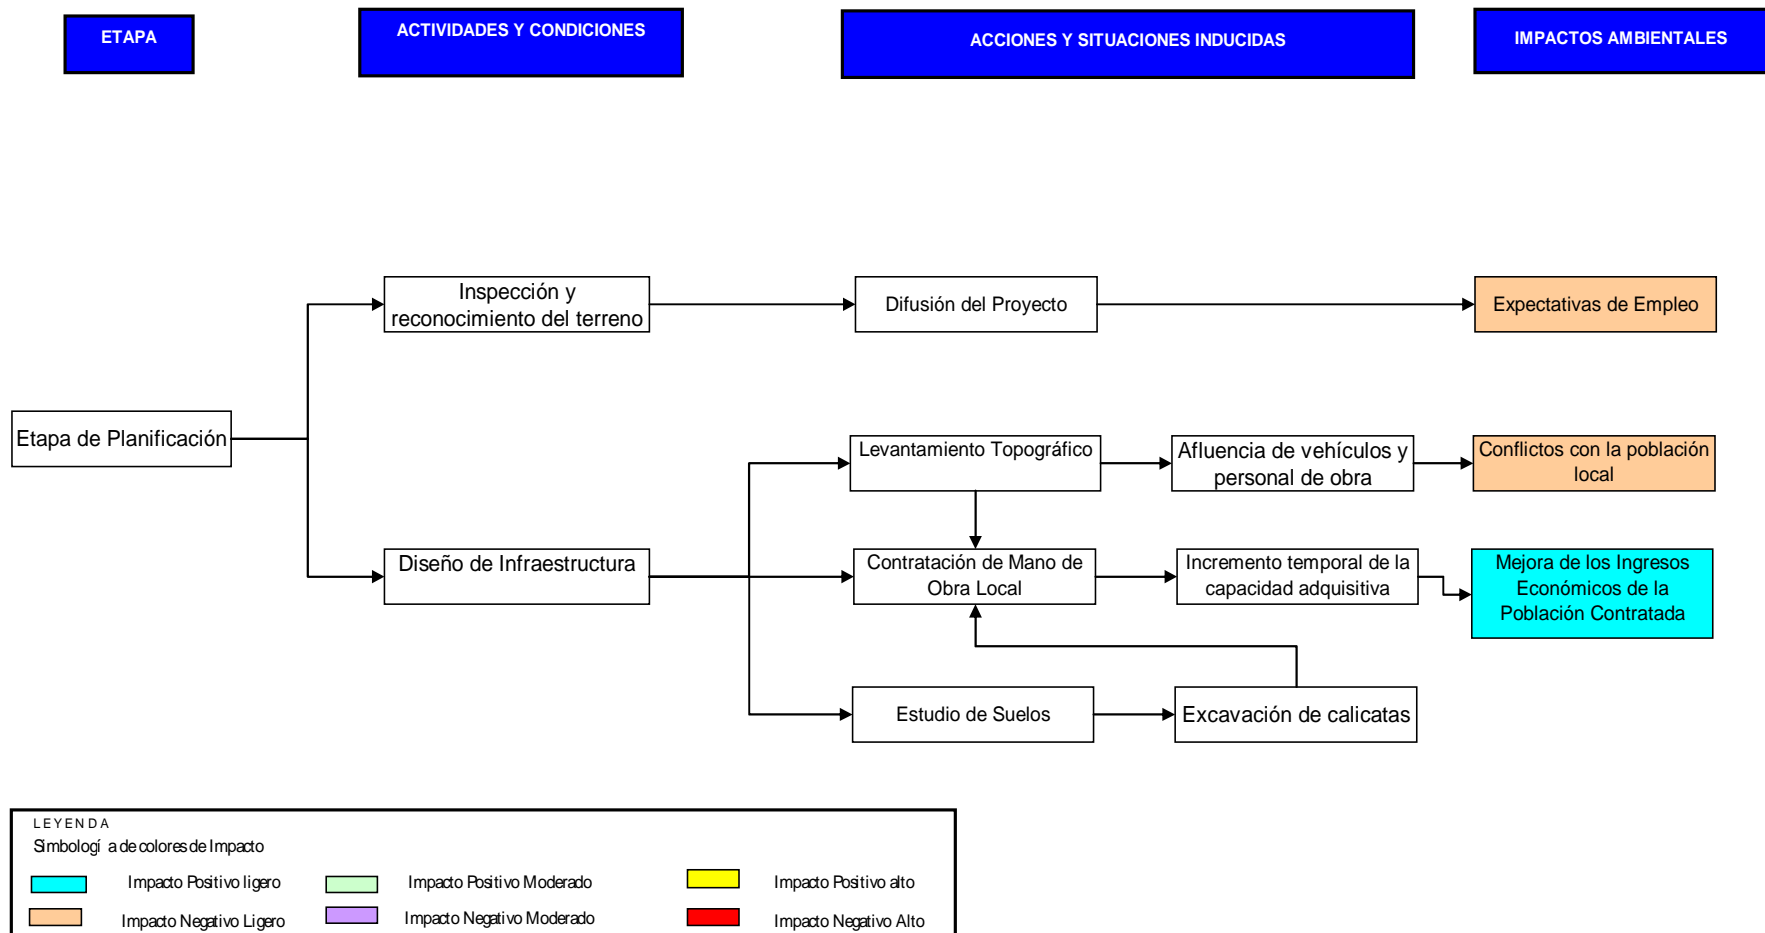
ETAPA

ACTIVIDADES Y CONDICIONES

ACCIONES Y SITUACIONES INDUCIDAS

IMPACTOS AMBIENTALES

Inspección y reconocimiento del terreno

Difusión del Proyecto

Expectativas de Empleo

Etapa de Planificación

Levantamiento Topográfico

Afluencia de vehículos y personal de obra

Conflictos con la población local

Diseño de Infraestructura

Contratación de Mano de Obra Local

Incremento temporal de la capacidad adquisitiva

Mejora de los Ingresos Económicos de la Población Contratada

Estudio de Suelos

Excavación de calicatas

LEYENDA
Simbologí a de colores de Impacto

Impacto Positivo ligero

Impacto Positivo Moderado

Impacto Positivo alto

Impacto Negativo Ligero

Impacto Negativo Moderado

Impacto Negativo Alto